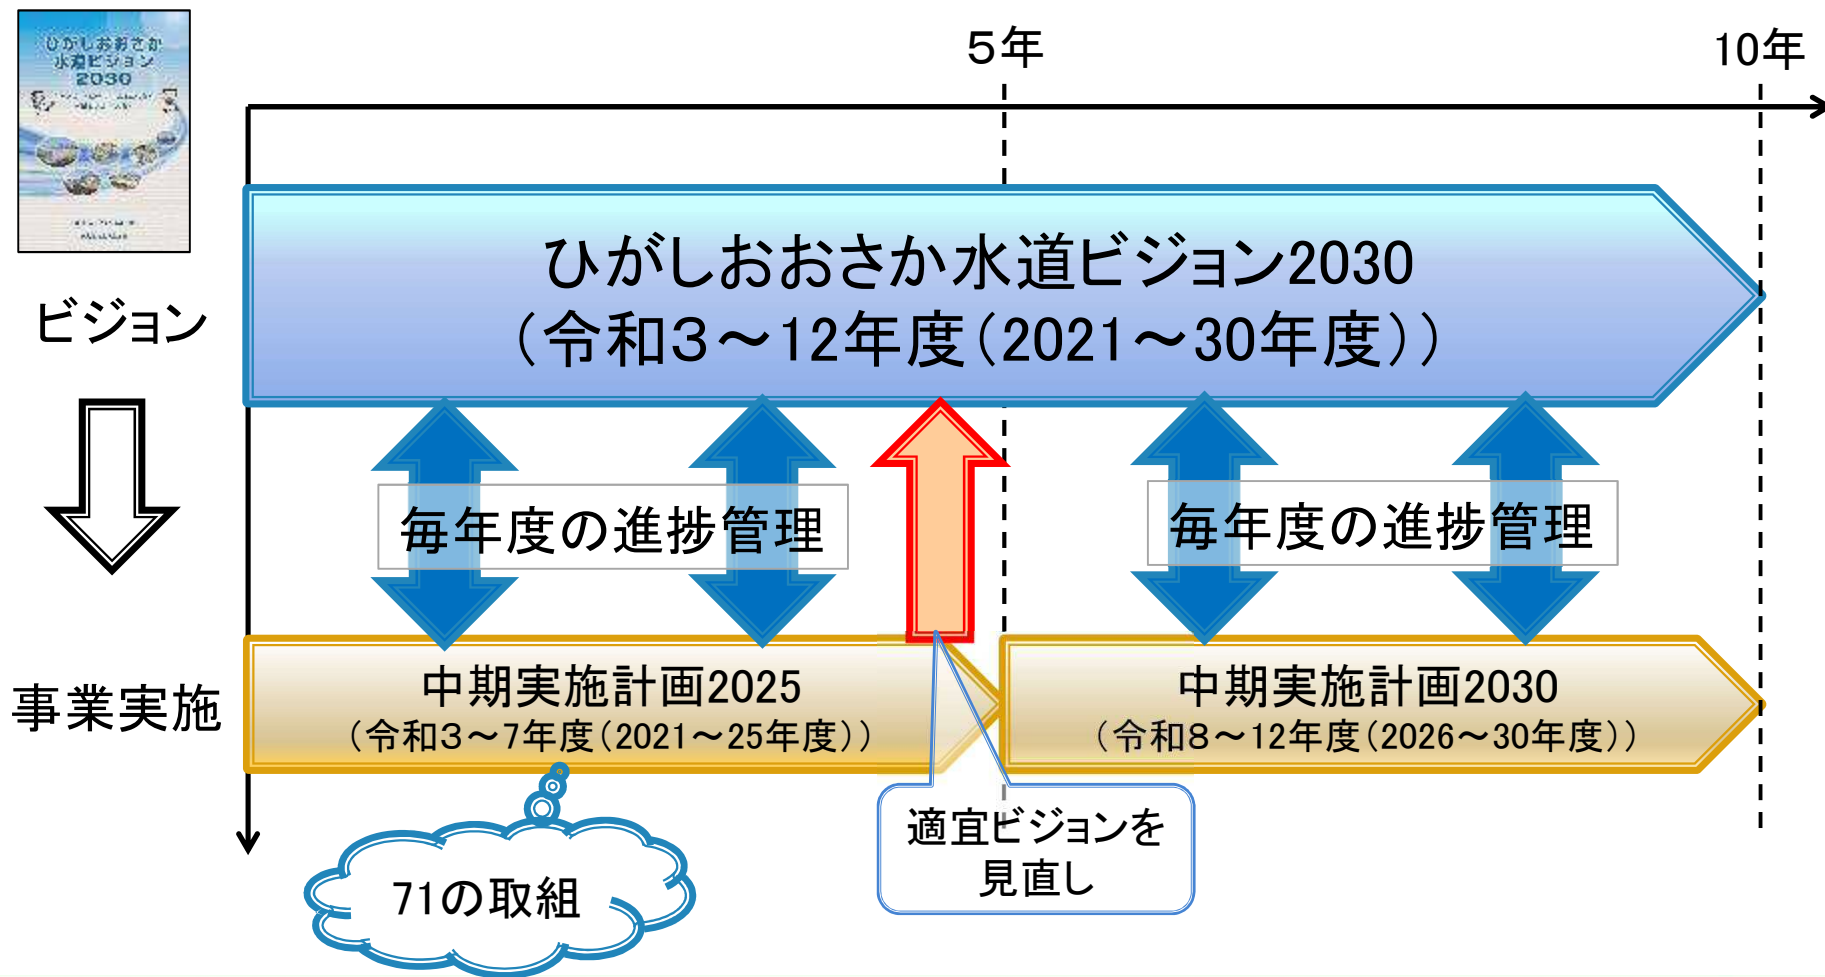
ひがしおおさか
水道ビジョン
2030

5年

10年

ひがしおおさか水道ビジョン2030
（令和3～12年度（2021～30年度））

ビジョン

毎年度の進捗管理

毎年度の進捗管理

事業実施

中期実施計画2025
（令和3～7年度（2021～25年度））

中期実施計画2030
（令和8～12年度（2026～30年度））

適宜ビジョンを
見直し

71の取組